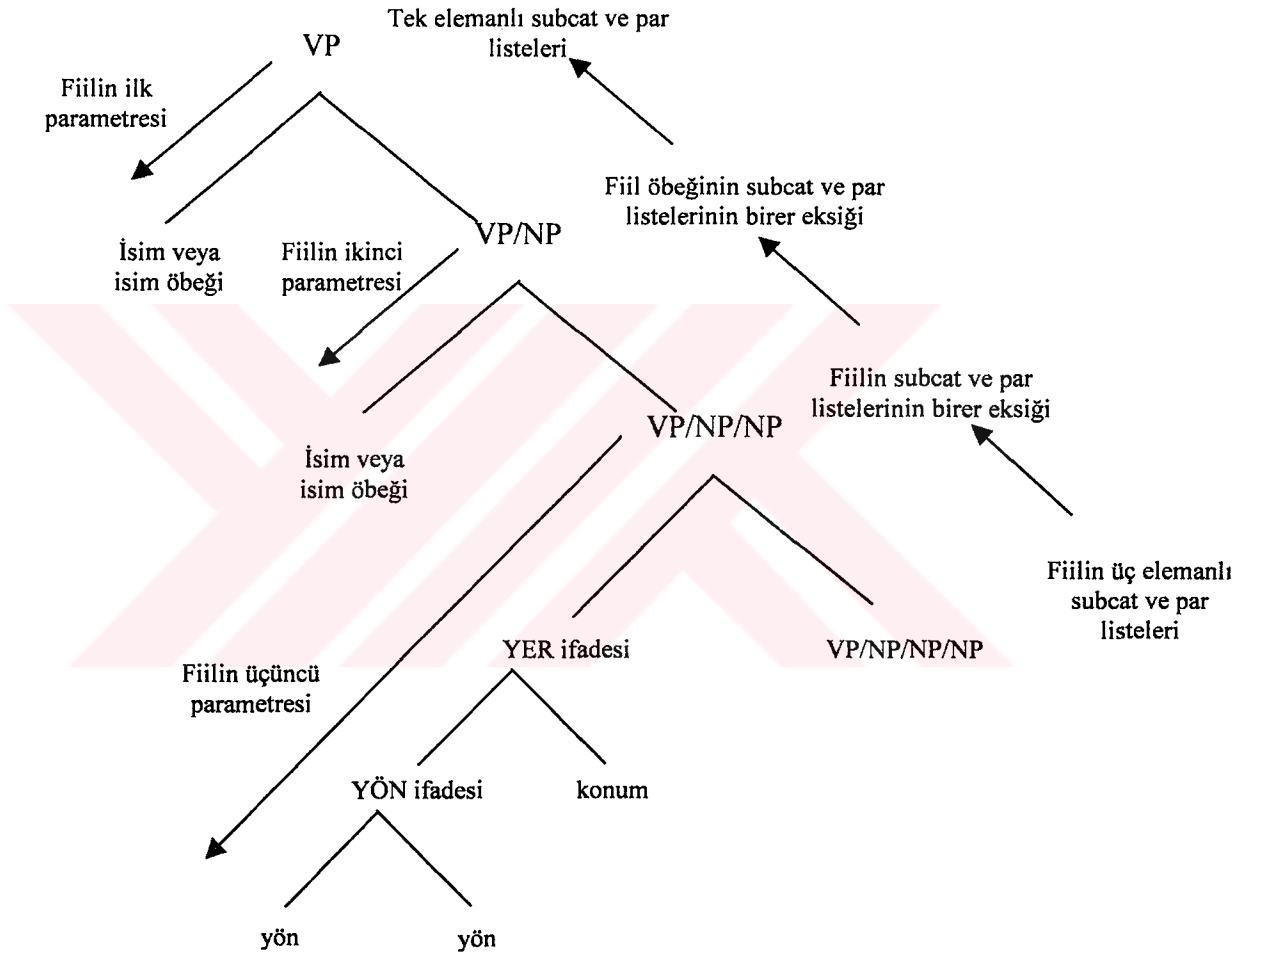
Tek elemanlı subcat ve par listeleri

VP

Fiilin ilk parametresi

Fiil öbeğinin subcat ve par listelerinin birer eksiği

İsim veya isim öbeği

Fiilin ikinci parametresi

VP/NP

Fiilin subcat ve par listelerinin birer eksiği

İsim veya isim öbeği

VP/NP/NP

Fiilin üç elemanlı subcat ve par listeleri

Fiilin üçüncü parametresi

YER ifadesi

VP/NP/NP/NP

YÖN ifadesi

konum

yön

yön